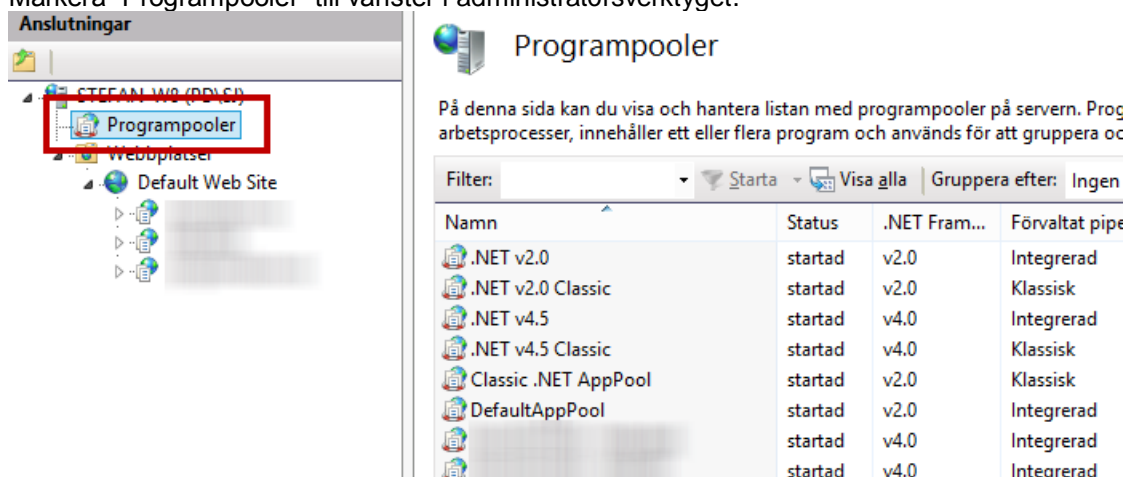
Markera "Programpooler" till vänster i administratörsverktyget.

Anslutningar

STEFAN-W8 (PD\SJ)
Programpooler
Webbplatser
Default Web Site

Programpooler

På denna sida kan du visa och hantera listan med programpooler på servern. Prog arbetsprocesser, innehåller ett eller flera program och används för att gruppera oc

Filter: Starta Visa alla Gruppera efter: Ingen

| Namn | Status | .NET Fram... | Förvaltat pipe |
|---|---|---|---|
| .NET v2.0 | startad | v2.0 | Integrerad |
| .NET v2.0 Classic | startad | v2.0 | Klassisk |
| .NET v4.5 | startad | v4.0 | Integrerad |
| .NET v4.5 Classic | startad | v4.0 | Klassisk |
| Classic .NET AppPool | startad | v2.0 | Klassisk |
| DefaultAppPool | startad | v2.0 | Integrerad |
| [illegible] | startad | v4.0 | Integrerad |
| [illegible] | startad | v4.0 | Integrerad |